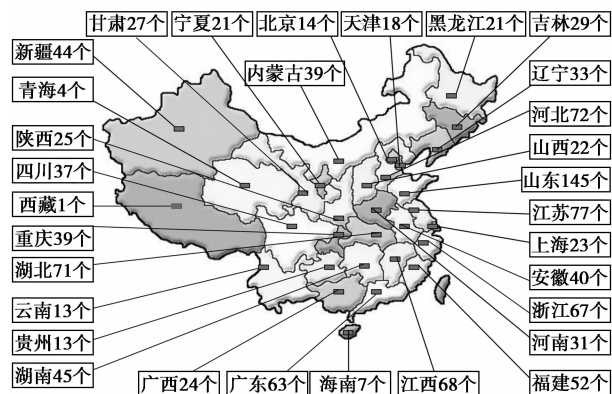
甘肃27个
宁夏21个
北京14个
天津18个
黑龙江21个
吉林29个
新疆44个
内蒙古39个
辽宁33个
青海4个
河北72个
陕西25个
山西22个
四川37个
山东145个
西藏1个
江苏77个
重庆39个
上海23个
湖北71个
安徽40个
云南13个
浙江67个
贵州13个
河南31个
湖南45个
广西24个
广东63个
海南7个
江西68个
福建52个